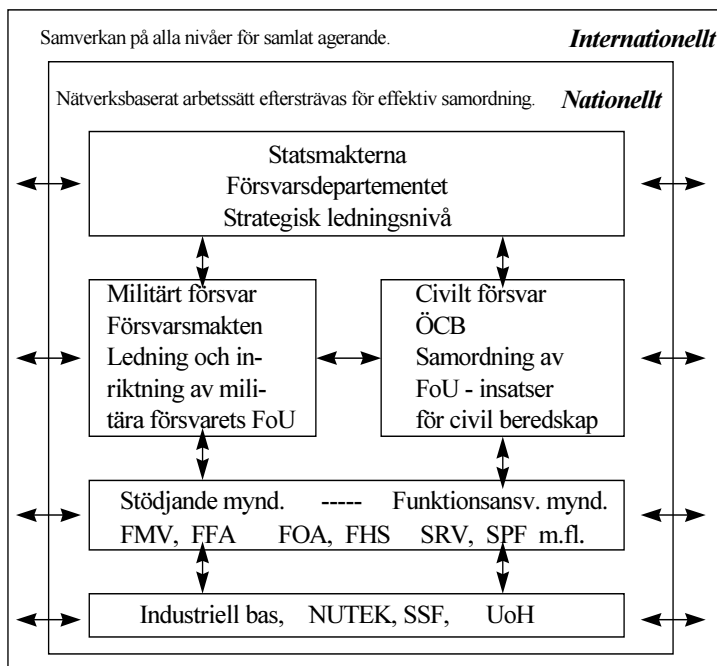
Samverkan på alla nivåer för samlat agerande.

*Internationellt*

Nätverksbaserat arbetssätt eftersträvas för effektiv samordning.

*Nationellt*

Statsmakterna
Försvarsdepartementet
Strategisk ledningsnivå

Militärt försvar
Försvarsmakten
Ledning och inriktning av militära försvarets FoU

Civilt försvar
ÖCB
Samordning av FoU - insatser för civil beredskap

Stödjande mynd. ----- Funktionsansv. mynd.
FMV, FFA FOA, FHS SRV, SPF m.fl.

Industriell bas, NUTEK, SSF, UoH